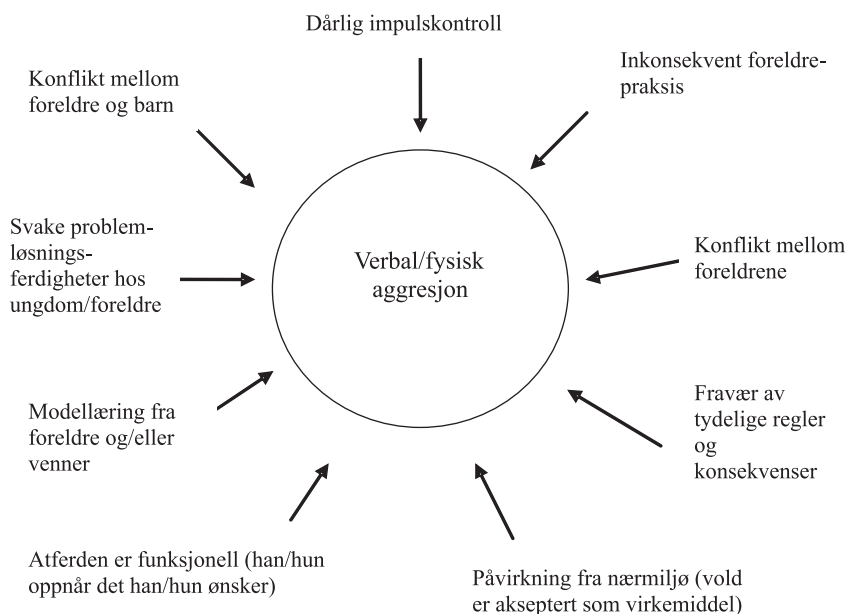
Dårlig impulskontroll

Inkonsekvent foreldrepraksis

Konflikt mellom foreldre og barn

Svake problemløsningsferdigheter hos ungdom/foreldre

Verbal/fysisk aggresjon

Konflikt mellom foreldrene

Modellæring fra foreldre og/eller venner

Fravær av tydelige regler og konsekvenser

Atferden er funksjonell (han/hun oppnår det han/hun ønsker)

Påvirkning fra nærmiljø (vold er akseptert som virkemiddel)